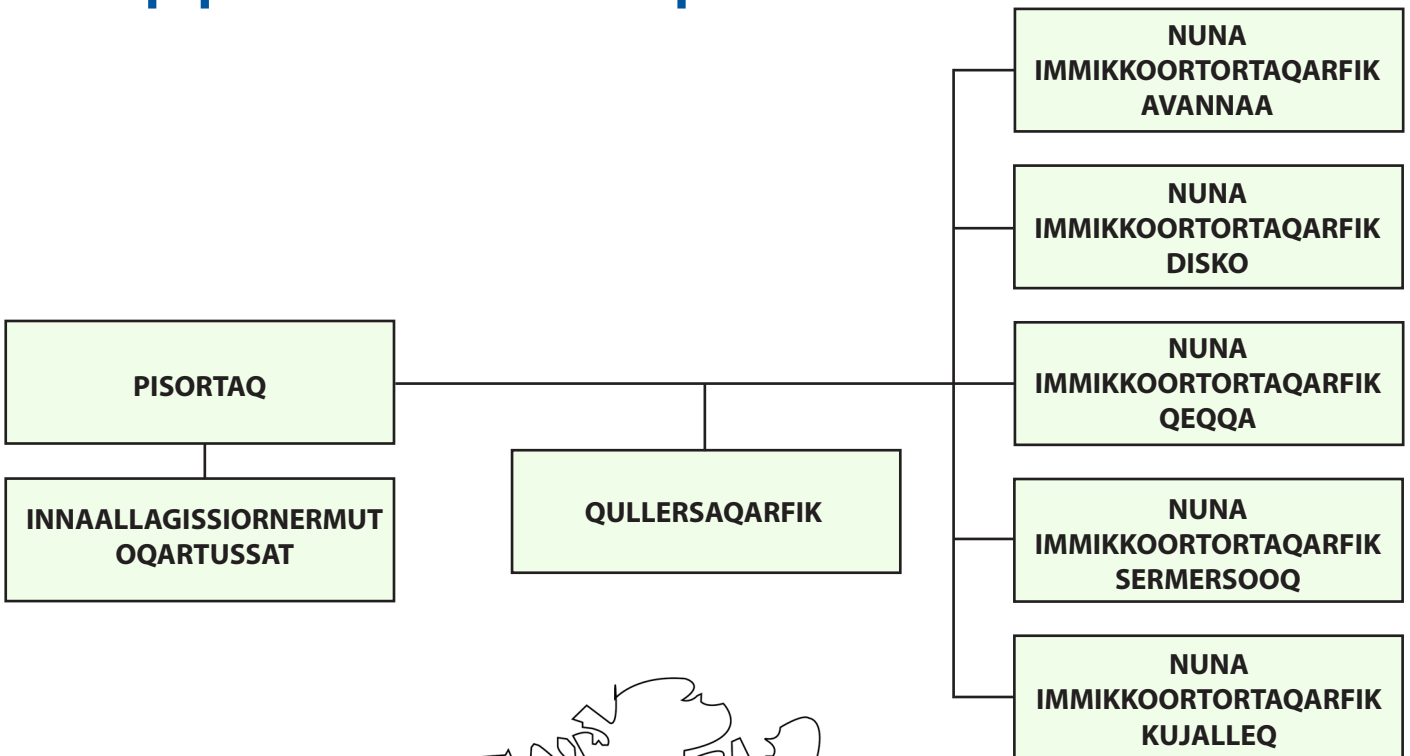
NUNA IMMIKKOORTORTAQARFIK AVANNAA

NUNA IMMIKKOORTORTAQARFIK DISKO

PISORTAQ

NUNA IMMIKKOORTORTAQARFIK QEQQA

INNAALLAGISSIORNERMUT OQARTUSSAT

QULLERSAQARFIK

NUNA IMMIKKOORTORTAQARFIK SERMERSOOQ

NUNA IMMIKKOORTORTAQARFIK KUJALLEQ